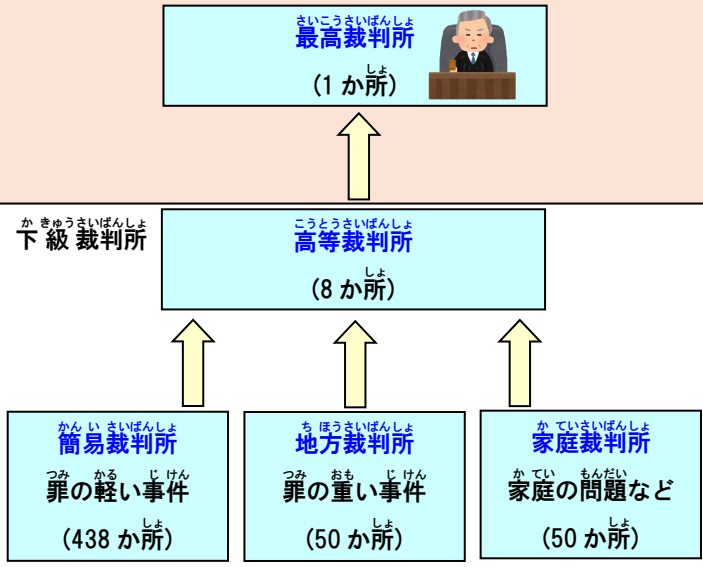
さいこうさいばんしょ
最高裁判所

しょ
(1 か所)

か きゅうさいばんしょ
下 級 裁判所

こうとうさいばんしょ
高等裁判所

しょ
(8 か所)

かん い さいばんしょ
簡易裁判所

つみ かる じけん
罪の軽い事件

しょ
(438 か所)

ち ほうさいばんしょ
地方裁判所

つみ おも じけん
罪の重い事件

しょ
(50 か所)

か ていさいばんしょ
家庭裁判所

か てい もんだい
家庭の問題など

しょ
(50 か所)